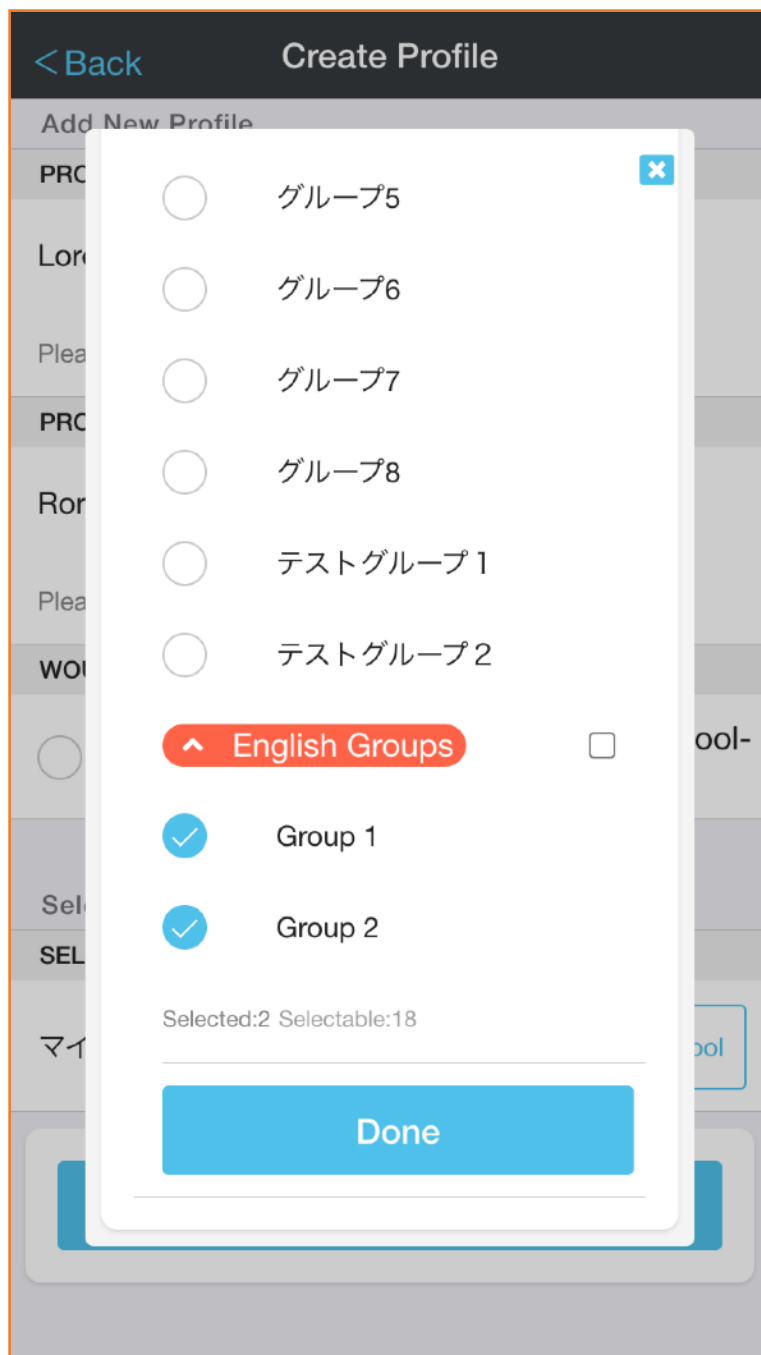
< Back Create Profile

Add New Profile

PRO

Lore

Plea

PRO

Ron

Plea

WOU

ool-

Sele

SEL

マイ

ool

グループ5

グループ6

グループ7

グループ8

テストグループ１

テストグループ２

English Groups

Group 1

Group 2

Selected:2 Selectable:18

Done